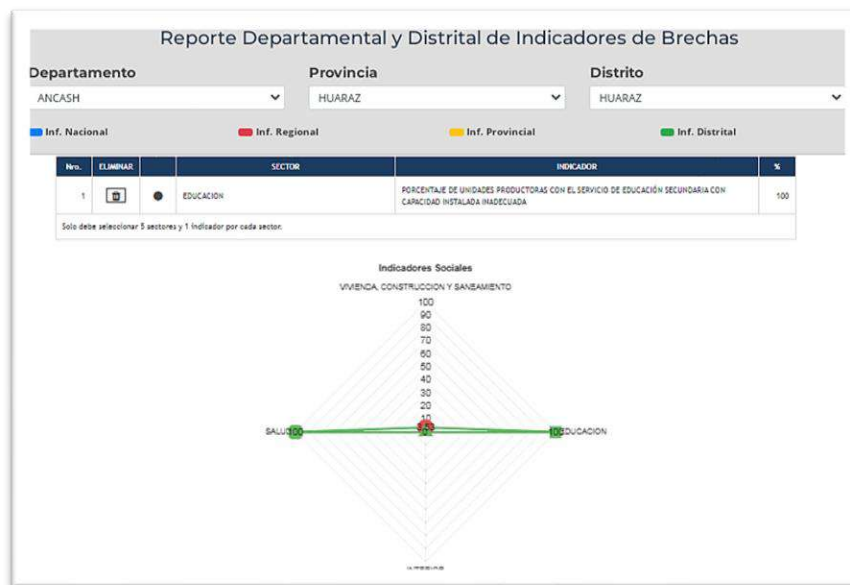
Reporte Departamental y Distrital de Indicadores de Brechas

Departamento
ANCASH

Provincia
HUARAZ

Distrito
HUARAZ

Inf. Nacional
Inf. Regional
Inf. Provincial
Inf. Distrital

| Nro. | ELIMINAR | | SECTOR | INDICADOR | % |
|---|---|---|---|---|---|
| 1 | | ● | EDUCACION | PORCENTAJE DE UNIDADES PRODUCTORAS CON EL SERVICIO DE EDUCACIÓN SECUNDARIA CON CAPACIDAD INSTALADA INADECUADA | 100 |

Solo debe seleccionar 5 sectores y 1 indicador por cada sector.

Indicadores Sociales

VIVIENDA, CONSTRUCCION Y SANEAMIENTO

100
90
80
70
60
50
40
30
20
10

SALUD 100

100 EDUCACION

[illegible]